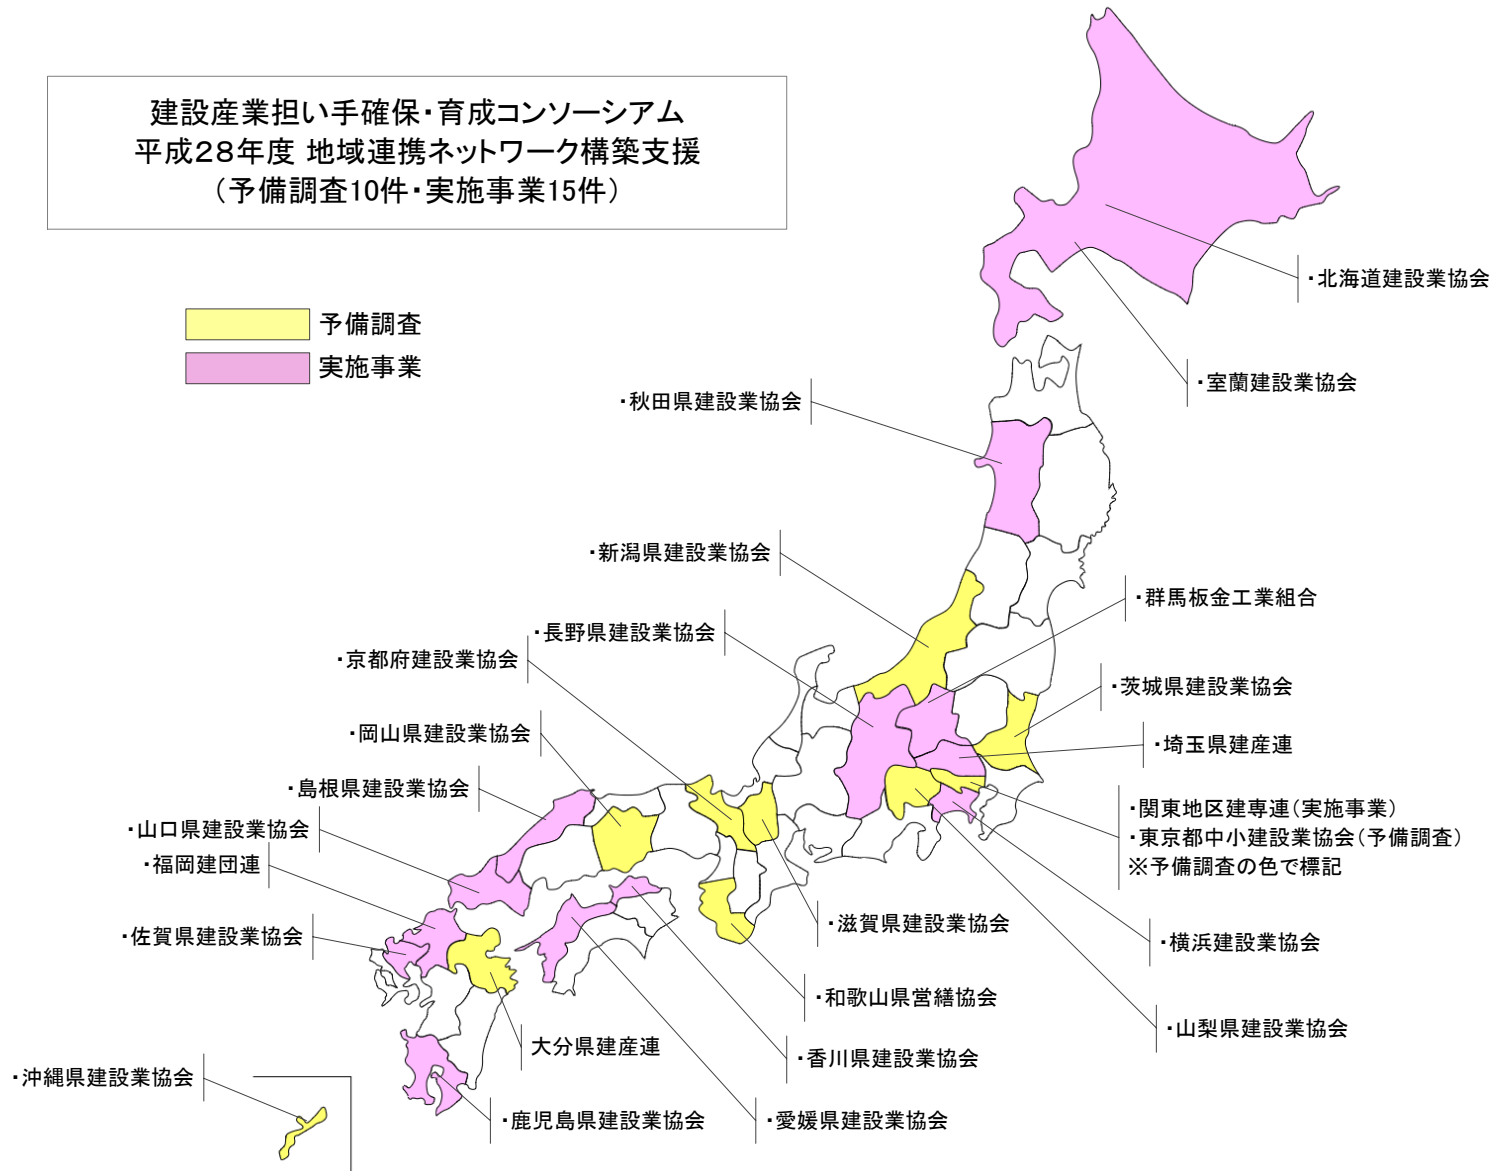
建設産業担い手確保・育成コンソーシアム
平成28年度 地域連携ネットワーク構築支援
（予備調査10件・実施事業15件）

予備調査
実施事業

・北海道建設業協会
・室蘭建設業協会
・秋田県建設業協会
・新潟県建設業協会
・群馬板金工業組合
・長野県建設業協会
・京都府建設業協会
・茨城県建設業協会
・岡山県建設業協会
・埼玉県建産連
・島根県建設業協会
・関東地区建専連（実施事業）
・東京都中小建設業協会（予備調査）
※予備調査の色で標記
・山口県建設業協会
・福岡建団連
・滋賀県建設業協会
・佐賀県建設業協会
・横浜建設業協会
・和歌山県営繕協会
・山梨県建設業協会
大分県建産連
・香川県建設業協会
・沖縄県建設業協会
・鹿児島県建設業協会
・愛媛県建設業協会